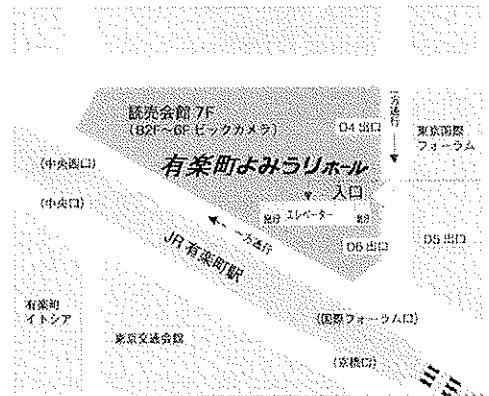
読売会館 7F
(B2F～6F ビックカメラ)

D4 出口

一方通行

東京国際
フォーラム

有楽町よみうりホール

(中央西口)

入口

(中央口)

エレベーター

D6 出口

D5 出口

一方通行

JR 有楽町駅

有楽町
イトシア

(国際フォーラム口)

新東京交通会館

(京橋口)